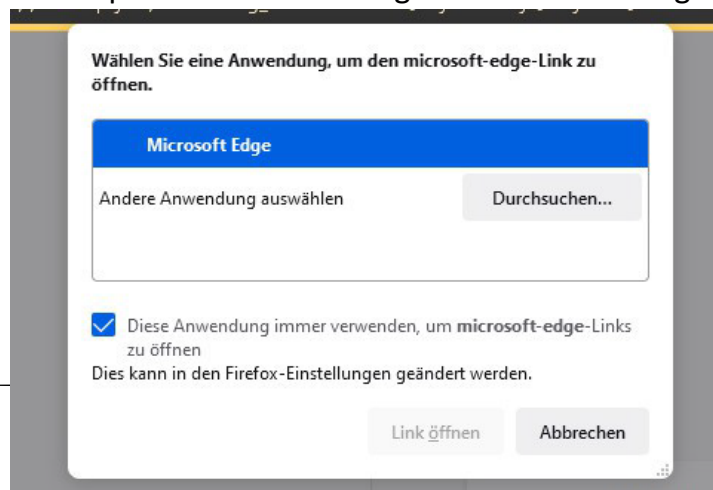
Wählen Sie eine Anwendung, um den microsoft-edge-Link zu öffnen.

Microsoft Edge

Andere Anwendung auswählen

Durchsuchen...

Diese Anwendung immer verwenden, um microsoft-edge-Links zu öffnen

Dies kann in den Firefox-Einstellungen geändert werden.

Link öffnen

Abbrechen